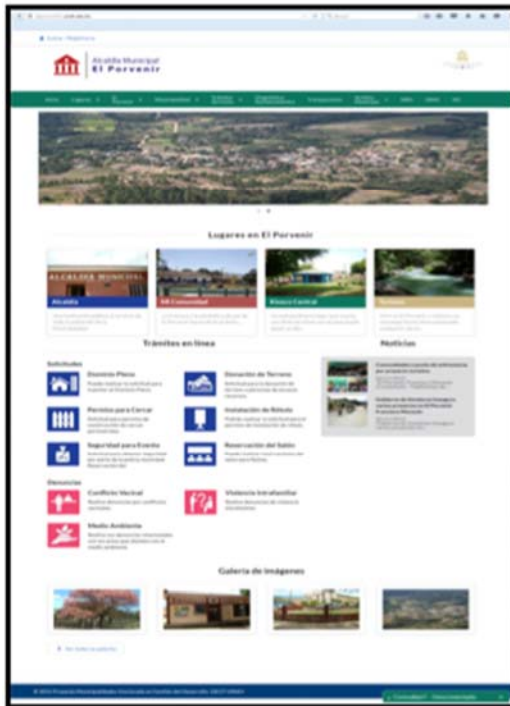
Alcaldía Municipal
El Porvenir

Lugares en El Porvenir

ALCALDIA MUNICIPAL

Alcaldía

Kiosco Central

Trámites en línea

Noticias

Solicitudes

Dominio Pleno

Donación de Terreno

Permiso para Cercar

Instalación de Rótulo

Seguridad para Evento

Reservación del Salón

Denuncias

Conflicto Vecinal

Violencia Intrafamiliar

Medio Ambiente

Galería de Imágenes